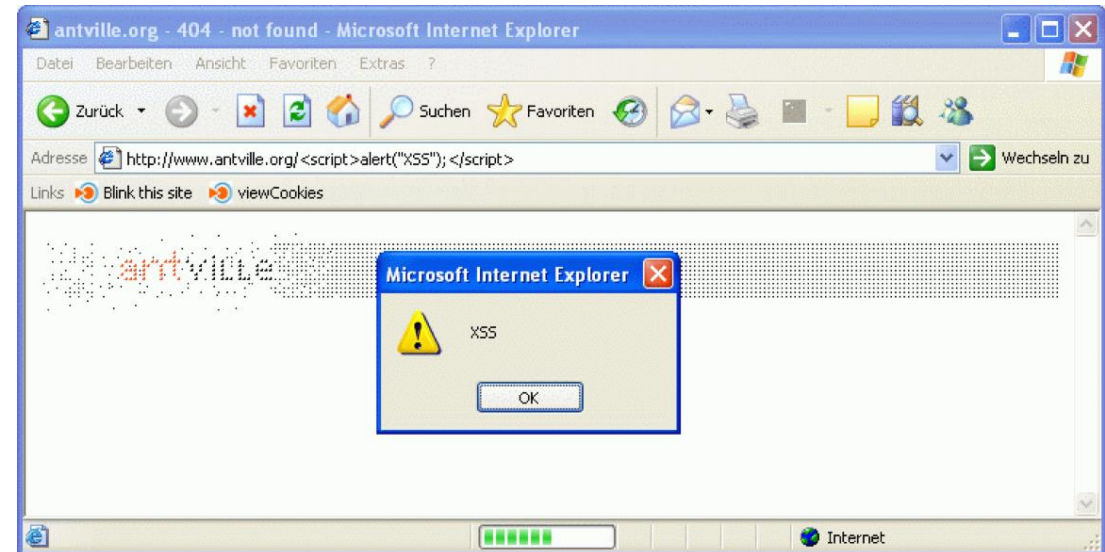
antville.org - 404 - not found - Microsoft Internet Explorer

Datei Bearbeiten Ansicht Favoriten Extras ?

Zurück Suchen Favoriten

Adresse http://www.antville.org/<script>alert("XSS");</script> Wechseln zu

Links Blink this site viewCookies

antville

Microsoft Internet Explorer

XSS

OK

Internet